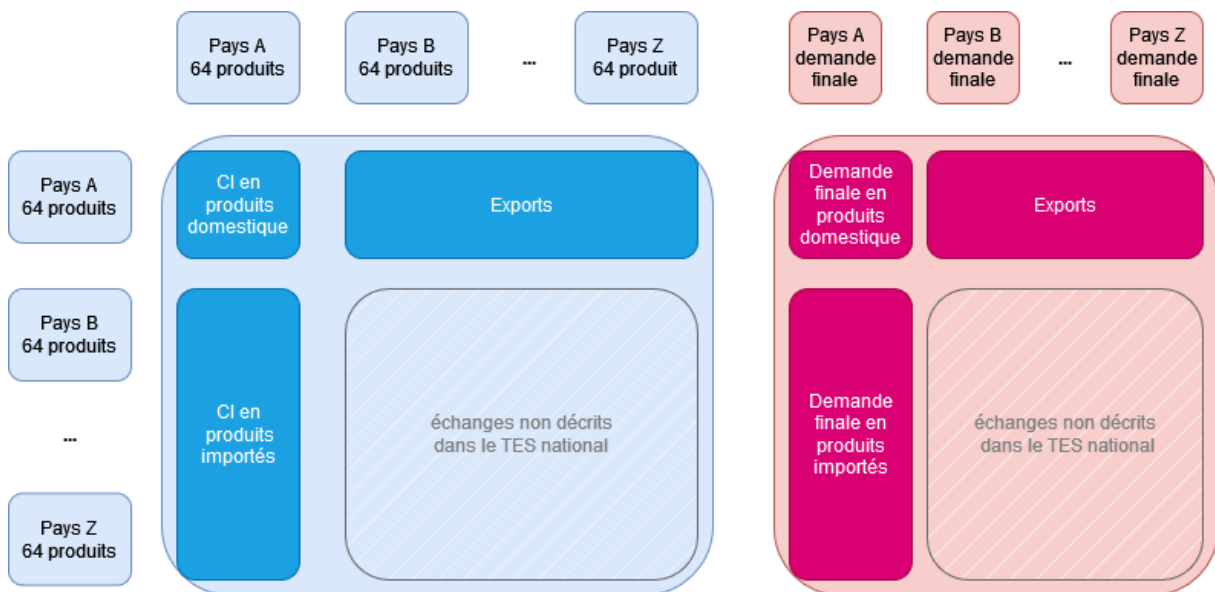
Pays A
64 produits

Pays B
64 produits

...

Pays Z
64 produit

Pays A
demande
finale

Pays B
demande
finale

...

Pays Z
demande
finale

Pays A
64 produits

Pays B
64 produits

...

Pays Z
64 produits

CI en
produits
domestique

Exports

CI en
produits
importés

échanges non décrits
dans le TES national

Demande
finale en
produits
domestique

Exports

Demande
finale en
produits
importés

échanges non décrits
dans le TES national